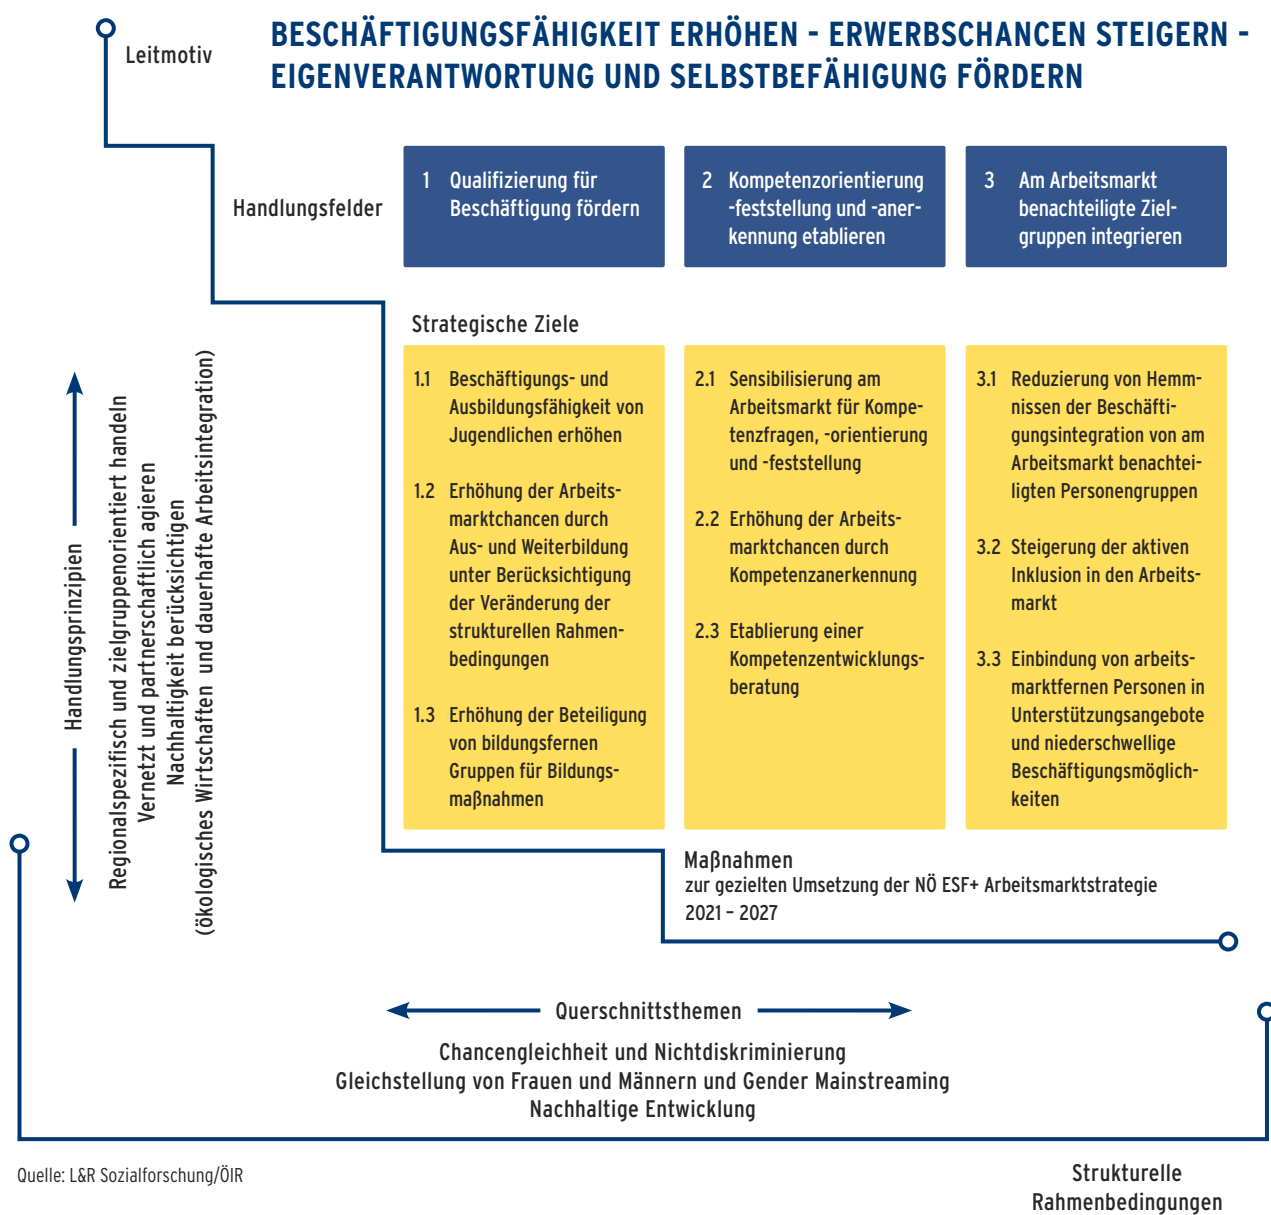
Leitmotiv

BESCHÄFTIGUNGSFÄHIGKEIT ERHÖHEN - ERWERBSCHANCEN STEIGERN - EIGENVERANTWORTUNG UND SELBSTBEFÄHIGUNG FÖRDERN

Handlungsfelder

1 Qualifizierung für Beschäftigung fördern

2 Kompetenzorientierung -feststellung und -anerkennung etablieren

3 Am Arbeitsmarkt benachteiligte Zielgruppen integrieren

Strategische Ziele

1.1 Beschäftigungs- und Ausbildungsfähigkeit von Jugendlichen erhöhen

1.2 Erhöhung der Arbeitsmarktchancen durch Aus- und Weiterbildung unter Berücksichtigung der Veränderung der strukturellen Rahmenbedingungen

1.3 Erhöhung der Beteiligung von bildungsfernen Gruppen für Bildungsmaßnahmen

2.1 Sensibilisierung am Arbeitsmarkt für Kompetenzfragen, -orientierung und -feststellung

2.2 Erhöhung der Arbeitsmarktchancen durch Kompetenzanerkennung

2.3 Etablierung einer Kompetenzentwicklungsberatung

3.1 Reduzierung von Hemmnissen der Beschäftigungsintegration von am Arbeitsmarkt benachteiligten Personengruppen

3.2 Steigerung der aktiven Inklusion in den Arbeitsmarkt

3.3 Einbindung von arbeitsmarktfernen Personen in Unterstützungsangebote und niederschwellige Beschäftigungsmöglichkeiten

Handlungsprinzipien

Regionalspezifisch und zielgruppenorientiert handeln
Vernetzt und partnerschaftlich agieren
Nachhaltigkeit berücksichtigen
(ökologisches Wirtschaften und dauerhafte Arbeitsintegration)

Maßnahmen
zur gezielten Umsetzung der NÖ ESF+ Arbeitsmarktstrategie 2021 – 2027

Querschnittsthemen

Chancengleichheit und Nichtdiskriminierung
Gleichstellung von Frauen und Männern und Gender Mainstreaming
Nachhaltige Entwicklung

Quelle: L&R Sozialforschung/ÖIR

Strukturelle Rahmenbedingungen